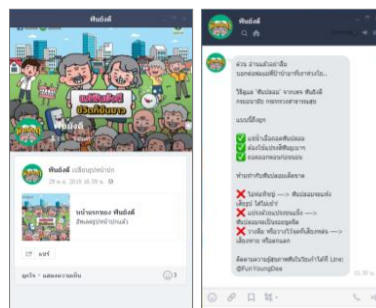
ฟันดีดี

ฟันดีดี
ฟันดี

ฟันดีดี เปลี่ยนรูปหน้าปก
29 ส.ค. 2018 05:39 น.

หน้าปกของ ฟันดีดี
สิทธิพฤกษ์หน้าเสมอนล้ว

แชร์

ถูกใจ · แสดงความคิดเห็น

ฟันดีดี

ฟันดีดี

ช่วง ส่วนแน่นอนว่าฟันนอกช่องฟันแน่ใดอาหารที่รีบได้ร่างกาย...

วิธีดูแล "ฟันปลอม" จากแพท ฟันดีดี กรมอนามัย กระทรวงสาธารณสุข

แบบนี้ดีถูก

✅ แปรงทำความสะอาดฟันปลอม
✅ ต้องใช้แปรงสีฟันสุภาพ
✅ ถอดออกล้างก่อนนอน

ท่านทำกับฟันปลอมผิดหาย

❌ ไม่ถอดฟันปลอม ---> ฟันปลอมของหลวมเสียรูป ใส่ไม่แน่น
❌ แปรงด้วยแปรงขนแข็ง ---> ฟันปลอมจะเป็นรอยสูญเสีย
❌ วางทิ้ง หรือวางไว้นอกกันเสียหาย ---> เสียหาย หรือตกแตก

ติดตามความรู้สุขภาพฟันกันได้ที่ Line: @FunYoungDee

15:30 น.